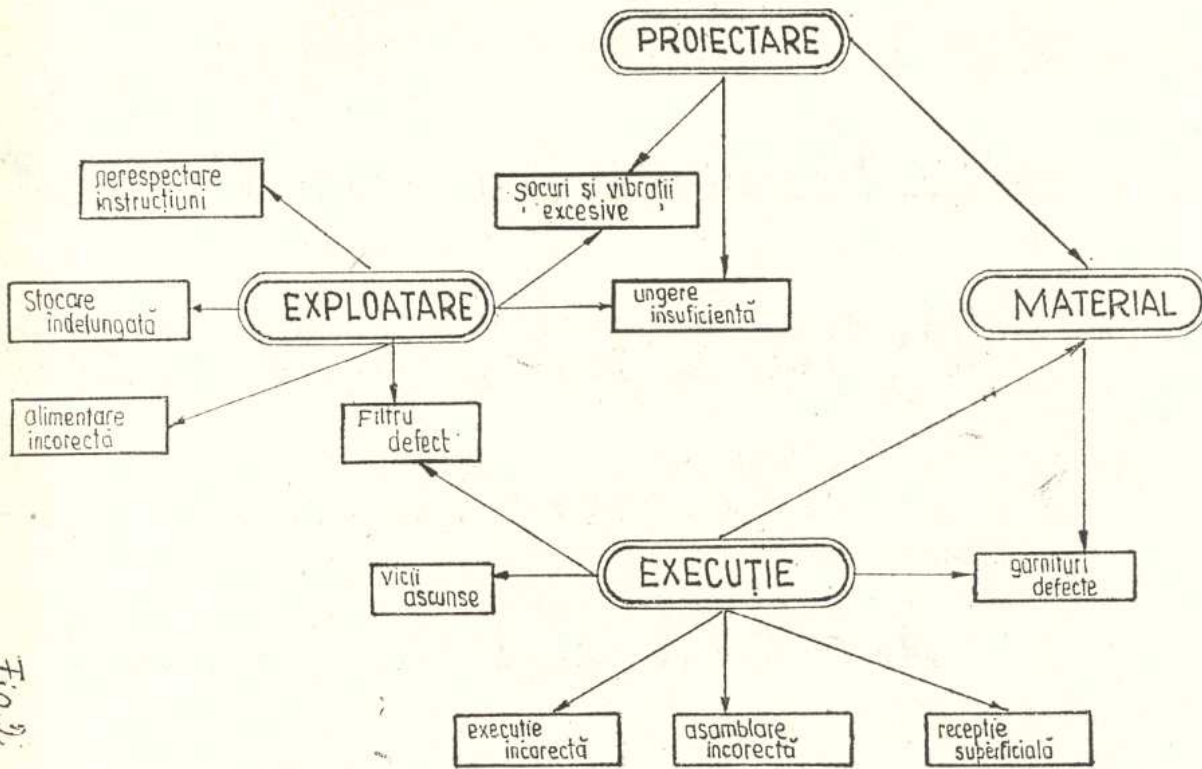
PROIECTARE

nerespectare instrucțiuni

Şocuri şi vibrații excesive

Stocare îndelungată

EXPLOATARE

ungere insuficientă

MATERIAL

alimentare incorectă

Filtru defect

vicii ascunse

EXECUȚIE

garnituri defecte

execuție incorectă

asamblare incorectă

recepție superficială

Fig. 2.